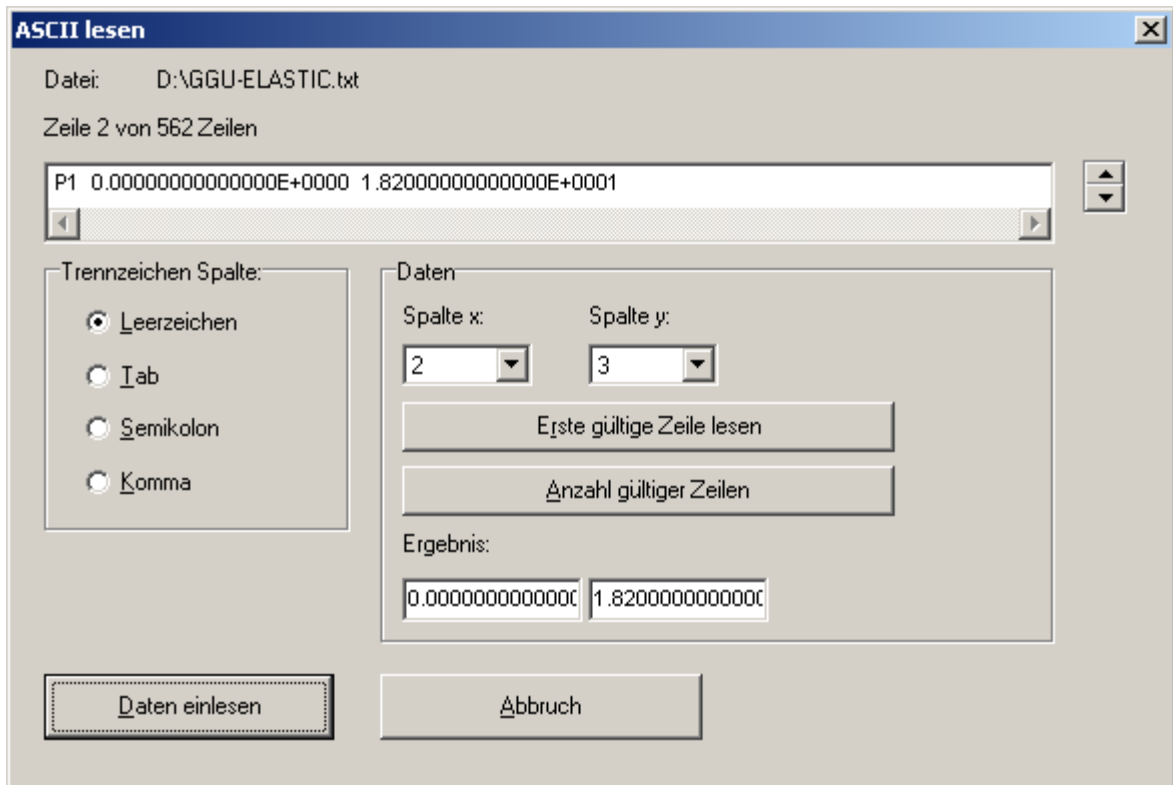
ASCII lesen

Datei: D:\GGU-ELASTIC.txt

Zeile 2 von 562 Zeilen

P1 0.00000000000000E+0000 1.82000000000000E+0001

Trennzeichen Spalte:

Leerzeichen

Tab

Semikolon

Komma

Daten

Spalte x:

2

Spalte y:

3

Erste gültige Zeile lesen

Anzahl gültiger Zeilen

Ergebnis:

0.000000000000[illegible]

1.820000000000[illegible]

Daten einlesen

Abbruch